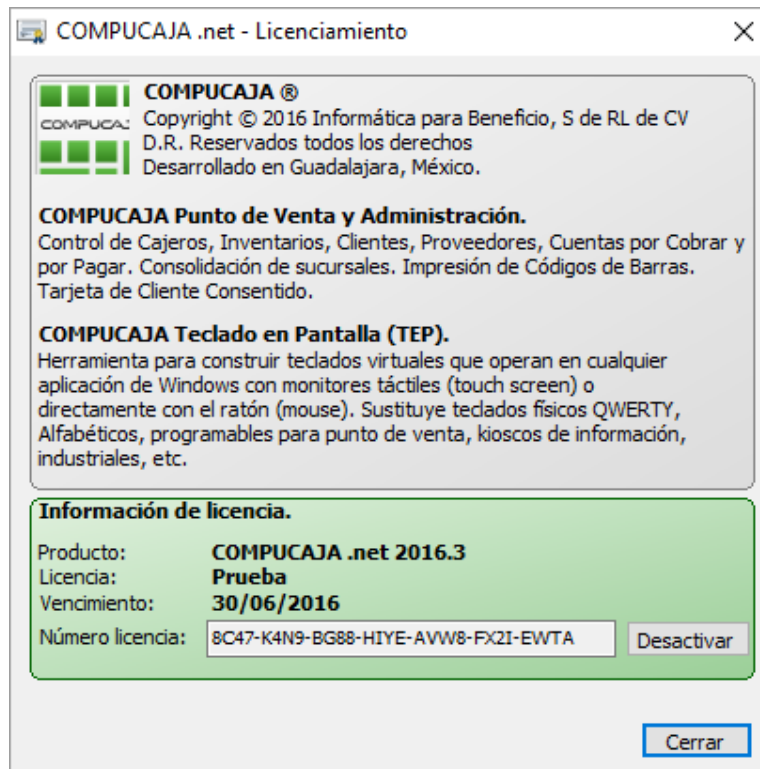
COMPUCAJA .net - Licenciamiento

×

COMPUCAJ

COMPUCAJA ®
Copyright © 2016 Informática para Beneficio, S de RL de CV
D.R. Reservados todos los derechos
Desarrollado en Guadalajara, México.

COMPUCAJA Punto de Venta y Administración.
Control de Cajeros, Inventarios, Clientes, Proveedores, Cuentas por Cobrar y por Pagar. Consolidación de sucursales. Impresión de Códigos de Barras. Tarjeta de Cliente Consentido.

COMPUCAJA Teclado en Pantalla (TEP).
Herramienta para construir teclados virtuales que operan en cualquier aplicación de Windows con monitores táctiles (touch screen) o directamente con el ratón (mouse). Sustituye teclados físicos QWERTY, Alfabéticos, programables para punto de venta, kioscos de información, industriales, etc.

Información de licencia.

| Producto: | COMPUCAJA .net 2016.3 |
|---|---|
| Licencia: | Prueba |
| Vencimiento: | 30/06/2016 |
| Número licencia: | 8C47-K4N9-BG88-HIYE-AVW8-FX2I-EWTA |

Desactivar

Cerrar